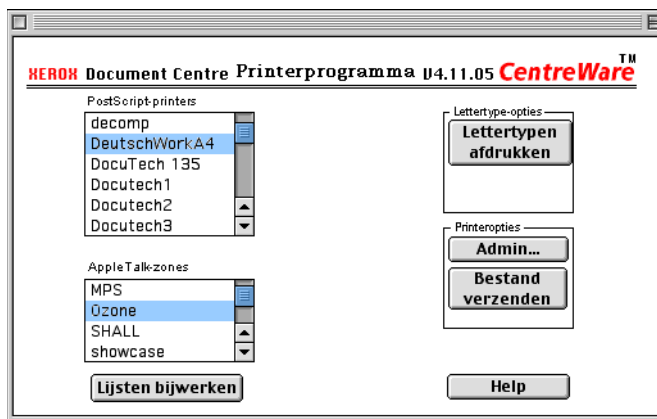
XEROX Document Centre Printerprogramma V4.11.05 CentreWare™

PostScript-printers
decomp
DeutschWorkA4
DocuTech 135
Docutech1
Docutech2
Docutech3

AppleTalk-zones
MPS
Ozone
SHALL
showcase

Lijsten bijwerken

Lettertype-opties
Lettertypen afdrukken

Printeropties
Admin...
Bestand verzenden

Help